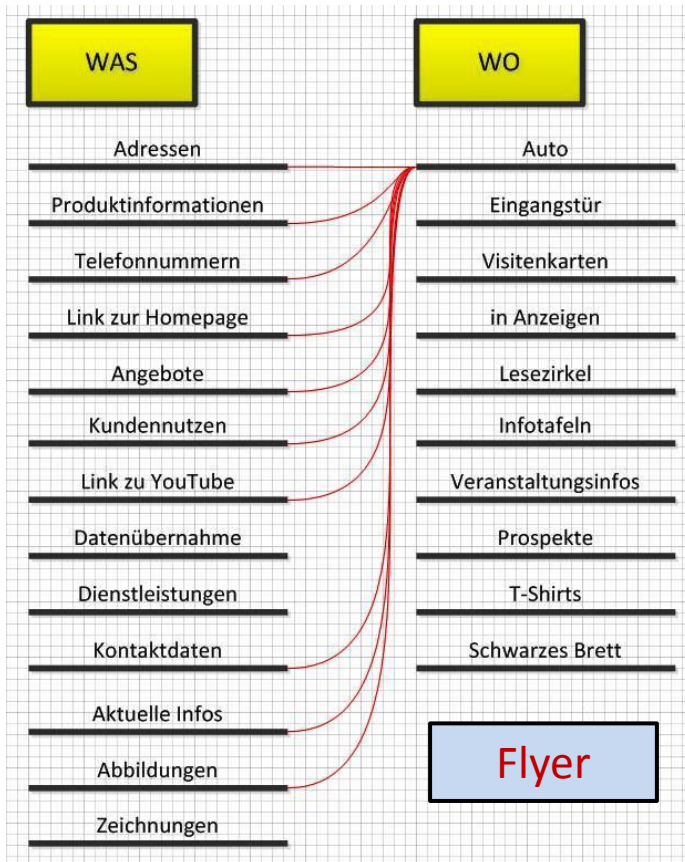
WAS

Adressen

Produktinformationen

Telefonnummern

Link zur Homepage

Angebote

Kundennutzen

Link zu YouTube

Datenübernahme

Dienstleistungen

Kontaktdaten

Aktuelle Infos

Abbildungen

Zeichnungen

WO

Auto

Eingangstür

Visitenkarten

in Anzeigen

Lesezirkel

Infotafeln

Veranstaltungsinfos

Prospekte

T-Shirts

Schwarzes Brett

Flyer